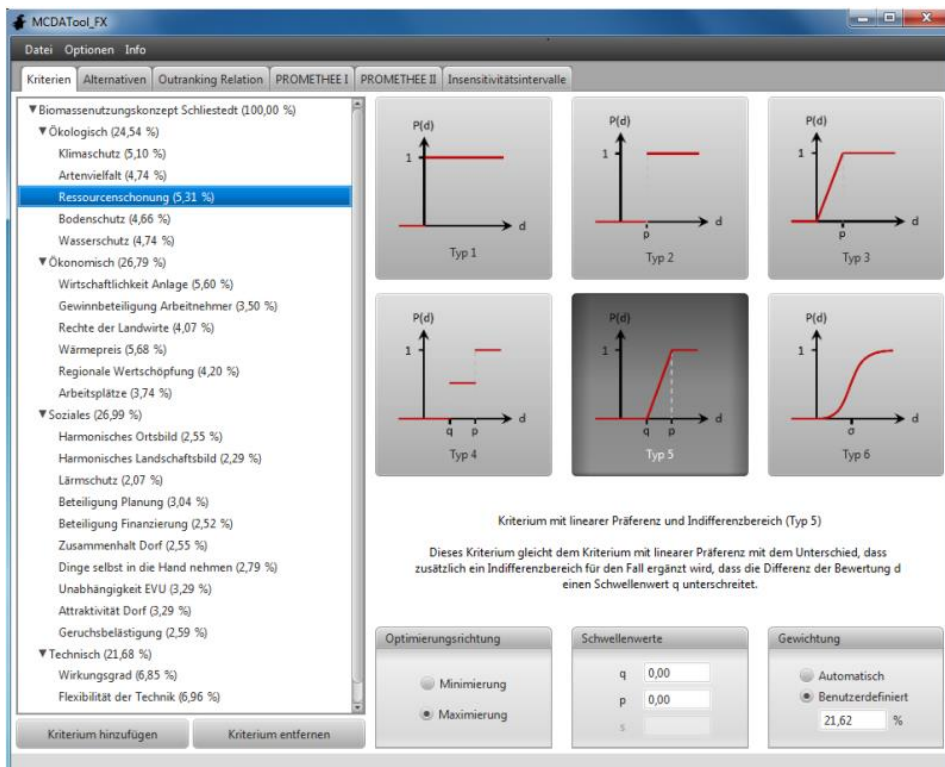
MCDATool_FX

Datei Optionen Info

Kriterien | Alternativen | Outranking Relation | PROMETHEE I | PROMETHEE II | Insensitivitätsintervalle

▼Biomassenutzungskonzept Schliestedt (100,00 %)
▼Ökologisch (24,54 %)
Klimaschutz (5,10 %)
Artenvielfalt (4,74 %)
Ressourcenschonung (5,31 %)
Bodenschutz (4,66 %)
Wasserschutz (4,74 %)
▼Ökonomisch (26,79 %)
Wirtschaftlichkeit Anlage (5,60 %)
Gewinnbeteiligung Arbeitnehmer (3,50 %)
Rechte der Landwirte (4,07 %)
Wärmepreis (5,68 %)
Regionale Wertschöpfung (4,20 %)
Arbeitsplätze (3,74 %)
▼Soziales (26,99 %)
Harmonisches Ortsbild (2,55 %)
Harmonisches Landschaftsbild (2,29 %)
Lärmschutz (2,07 %)
Beteiligung Planung (3,04 %)
Beteiligung Finanzierung (2,52 %)
Zusammenhalt Dorf (2,55 %)
Dinge selbst in die Hand nehmen (2,79 %)
Unabhängigkeit EVU (3,29 %)
Attraktivität Dorf (3,29 %)
Geruchsbelästigung (2,59 %)
▼Technisch (21,68 %)
Wirkungsgrad (6,85 %)
Flexibilität der Technik (6,96 %)

Kriterium hinzufügen | Kriterium entfernen

P(d) 1 d Typ 1
P(d) 1 p d Typ 2
P(d) 1 p d Typ 3
P(d) 1 q p d Typ 4
P(d) 1 q p d Typ 5
P(d) 1 σ d Typ 6

Kriterium mit linearer Präferenz und Indifferenzbereich (Typ 5)

Dieses Kriterium gleicht dem Kriterium mit linearer Präferenz mit dem Unterschied, dass zusätzlich ein Indifferenzbereich für den Fall ergänzt wird, dass die Differenz der Bewertung d einen Schwellenwert q unterschreitet.

Optimierungsrichtung
Minimierung
Maximierung

Schwellenwerte
q 0,00
p 0,00
s

Gewichtung
Automatisch
Benutzerdefiniert
21,62 %